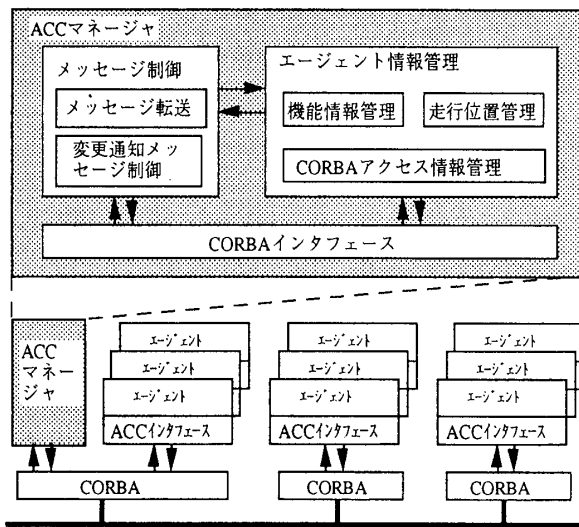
ACCマネージャ

メッセージ制御

メッセージ転送

変更通知メッセージ制御

エージェント情報管理

機能情報管理

走行位置管理

CORBAアクセス情報管理

CORBAインタフェース

ACCマネージャ

エージェント

エージェント

エージェント

ACCインタフェース

エージェント

エージェント

エージェント

ACCインタフェース

エージェント

エージェント

エージェント

ACCインタフェース

CORBA

CORBA

CORBA